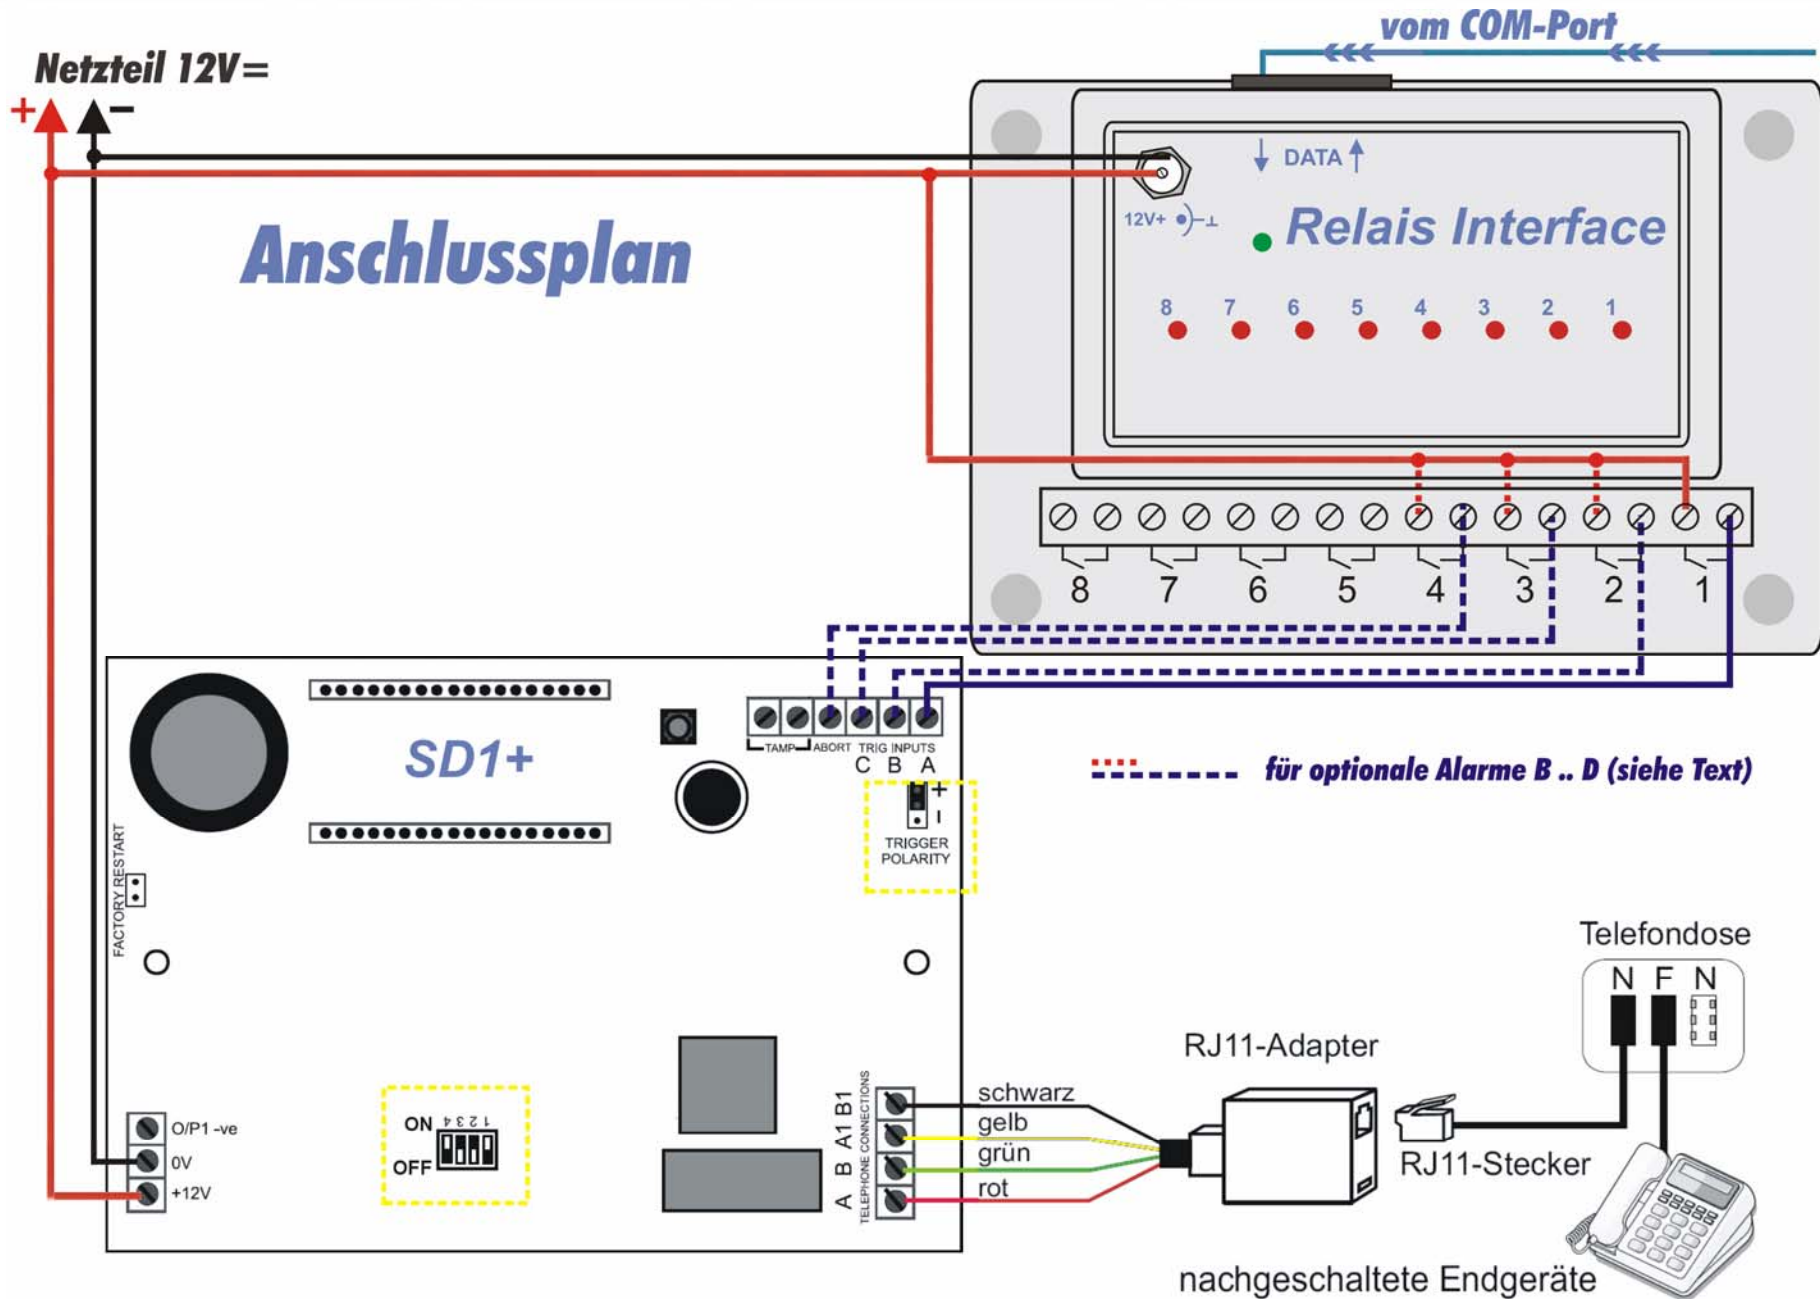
Netzteil 12V=

+ −

vom COM-Port

DATA

12V+

Relais Interface

8 7 6 5 4 3 2 1

8 7 6 5 4 3 2 1

Anschlussplan

SD1+

TAMP ABORT TRIG INPUTS

C B A

+

TRIGGER POLARITY

für optionale Alarme B .. D (siehe Text)

FACTORY RESTART

Telefondose

N F N

RJ11-Adapter

ON 1 2 3 4

OFF

O/P1 -ve

0V

+12V

TELEPHONE CONNECTIONS

A B A1 B1

schwarz

gelb

grün

rot

RJ11-Stecker

nachgeschaltete Endgeräte